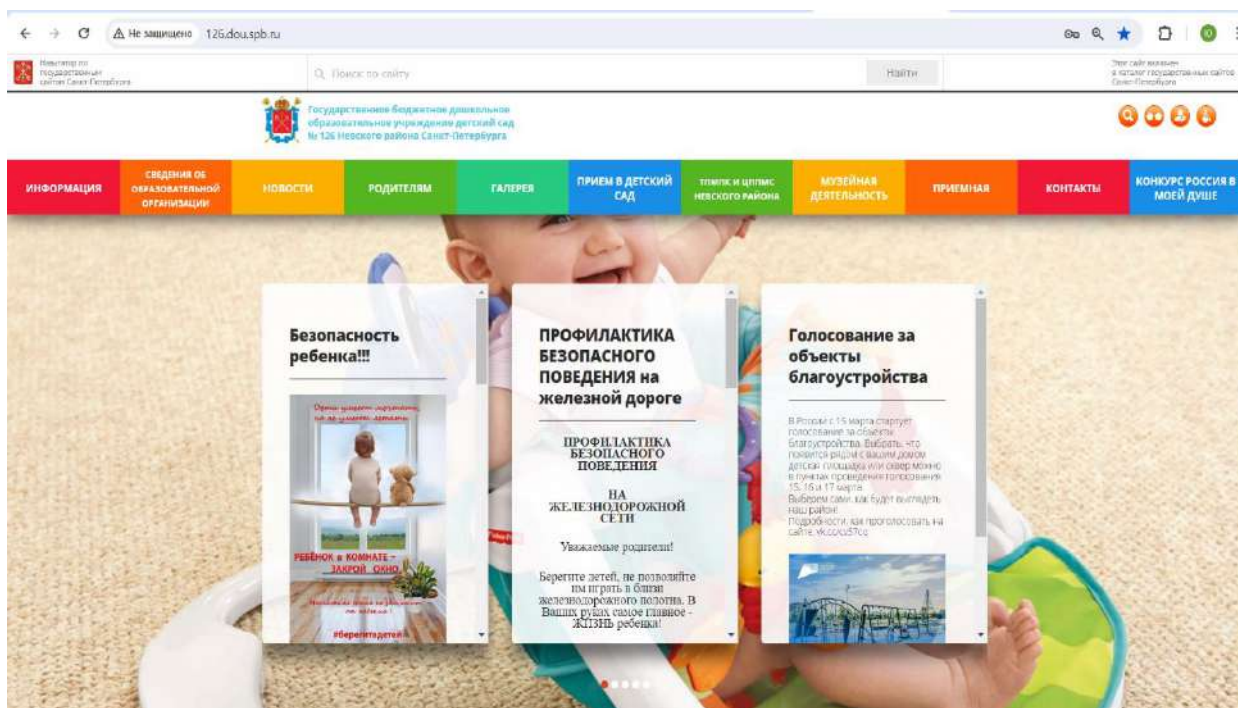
Не защищено 126.dou.spb.ru

Навигатор по государственным сайтам Санкт-Петербурга

Поиск по сайту

Найти

Этот сайт включен в каталог государственных сайтов Санкт-Петербурга

Государственное бюджетное дошкольное образовательное учреждение детский сад № 126 Невского района Санкт-Петербурга

ИНФОРМАЦИЯ | СВЕДЕНИЯ ОБ ОБРАЗОВАТЕЛЬНОЙ ОРГАНИЗАЦИИ | НОВОСТИ | РОДИТЕЛЯМ | ГАЛЕРЕЯ | ПРИЕМ В ДЕТСКИЙ САД | ТПМПК И ЦППМС НЕВСКОГО РАЙОНА | МУЗЕЙНАЯ ДЕЯТЕЛЬНОСТЬ | ПРИЕМНАЯ | КОНТАКТЫ | КОНКУРС РОССИЯ В МОЕЙ ДУШЕ

Безопасность ребенка!!!

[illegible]

РЕБЁНОК в КОМНАТЕ – ЗАКРОЙ ОКНО

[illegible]

#берегитедетей

ПРОФИЛАКТИКА БЕЗОПАСНОГО ПОВЕДЕНИЯ на железной дороге

ПРОФИЛАКТИКА БЕЗОПАСНОГО ПОВЕДЕНИЯ

НА ЖЕЛЕЗНОДОРОЖНОЙ СЕТИ

Уважаемые родители!

Берегите детей, не позволяйте им играть в близи железнодорожного полотна. В Ваших руках самое главное - ЖИЗНЬ ребенка!

Голосование за объекты благоустройства

В России с 15 марта стартует голосование за объекты благоустройства. Выбрать, что появится рядом с вашим домом детская площадка или сквер можно в пунктах проведения голосования 15, 16 и 17 марта.
Выберем сами, как будет выглядеть наш район!
Подробности, как проголосовать на сайте: vk.cc/cs57cq